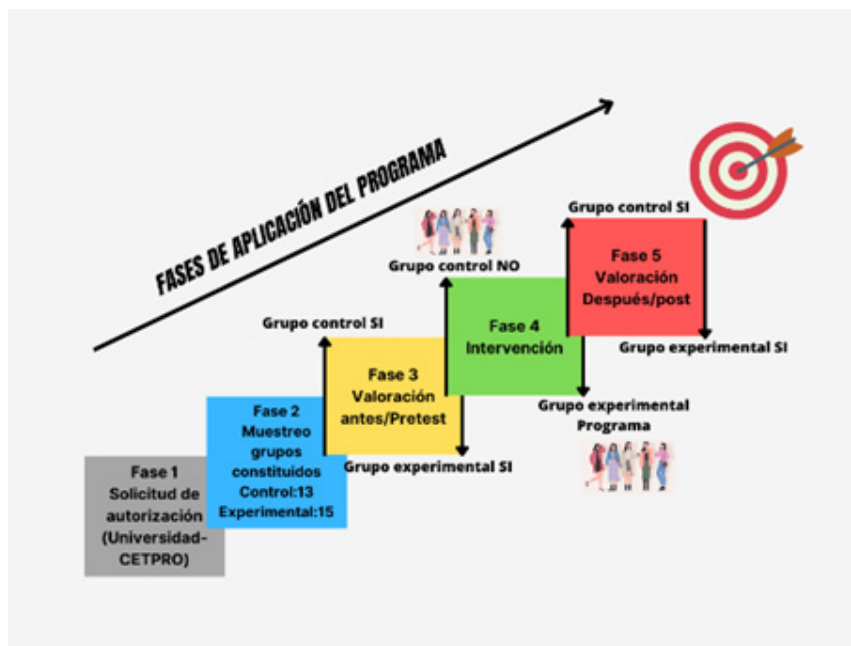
FASES DE APLICACIÓN DEL PROGRAMA

Fase 1
Solicitud de autorización (Universidad-CETPRO)

Fase 2
Muestreo grupos constituidos
Control:13
Experimental:15

Grupo control SI

Fase 3
Valoración antes/Pretest

Grupo experimental SI

Grupo control NO

Fase 4
Intervención

Grupo experimental Programa

Grupo control SI

Fase 5
Valoración Después/post

Grupo experimental SI